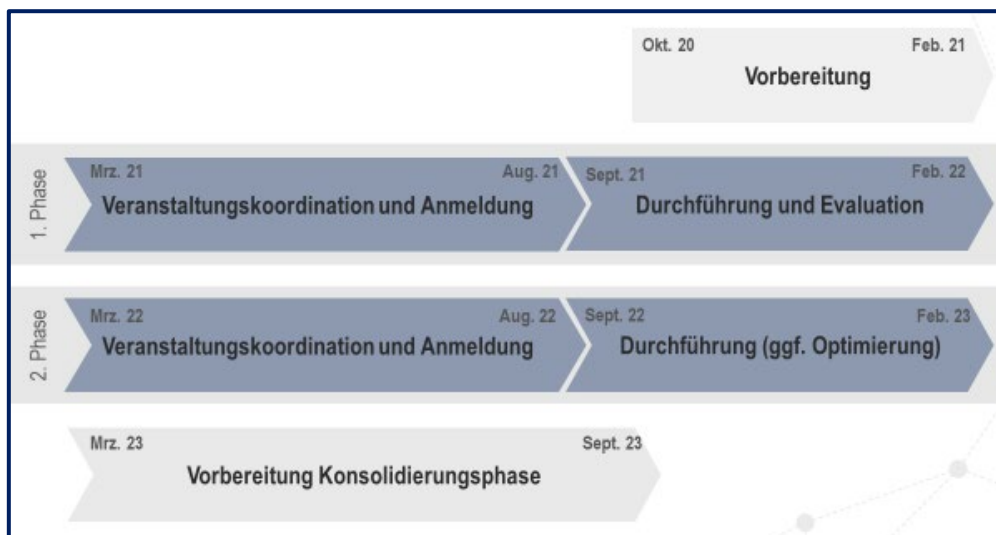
Okt. 20
Feb. 21
Vorbereitung

1. Phase

Mrz. 21
Aug. 21
Veranstaltungskoordination und Anmeldung

Sept. 21
Feb. 22
Durchführung und Evaluation

2. Phase

Mrz. 22
Aug. 22
Veranstaltungskoordination und Anmeldung

Sept. 22
Feb. 23
Durchführung (ggf. Optimierung)

Mrz. 23
Sept. 23
Vorbereitung Konsolidierungsphase